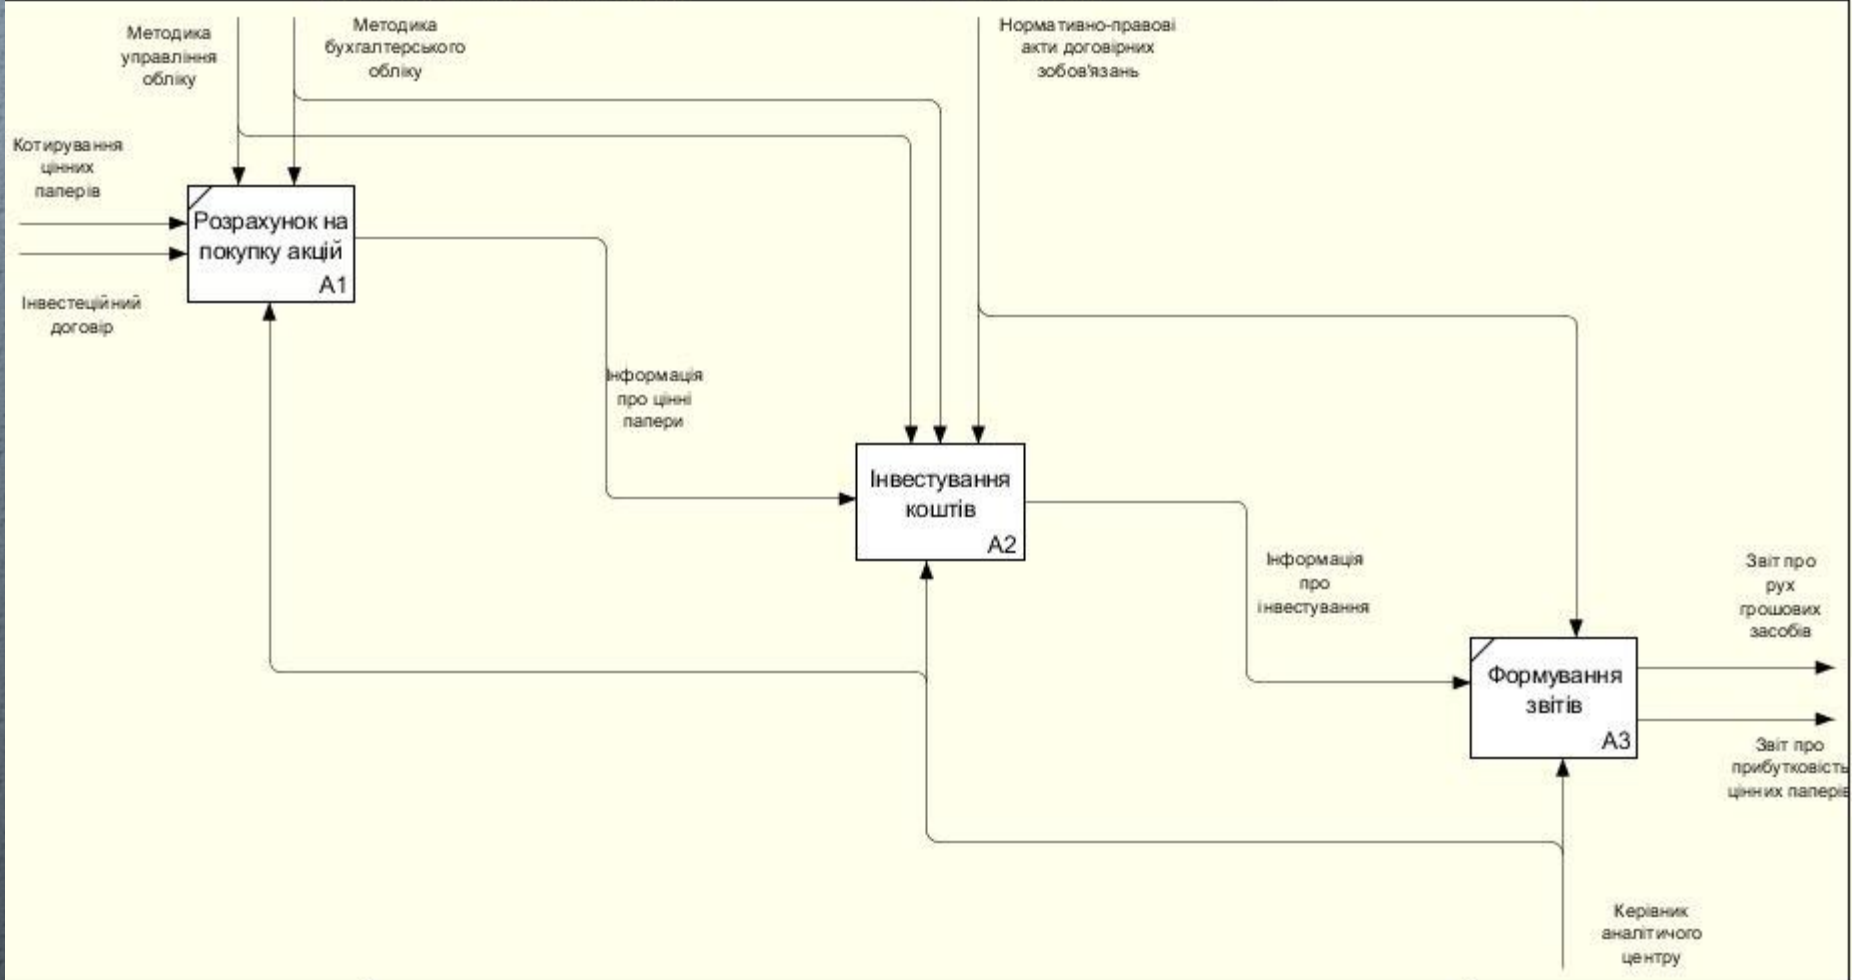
Методика управління обліку

Методика бухгалтерського обліку

Нормативно-правові акти договірних зобов'язань

Котирування цінних паперів

Розрахунок на покупку акцій
A1

Інвестеційний договір

Інформація про цінні папери

Інвестування коштів
A2

Інформація про інвестування

Звіт про рух грошових засобів

Формування звітів
A3

Звіт про прибутковість цінних паперів

Керівник аналітичого центру